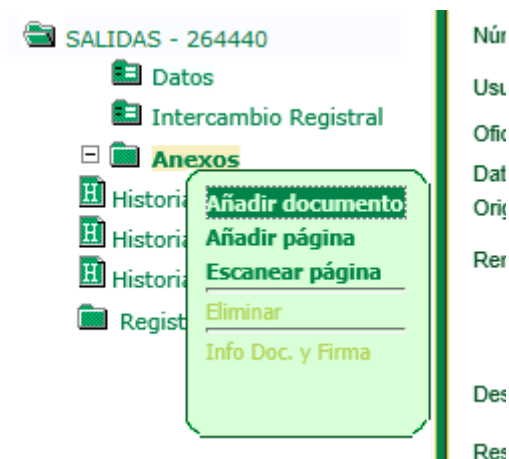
SALIDAS - 264440
Datos
Intercambio Registral
Anexos
H Historia
H Historia
H Historia
Regist

Añadir documento
Añadir página
Escanear página
Eliminar
Info Doc. y Firma

Núr
Usu
Ofic
Dat
Orig
Rer
Des
Res